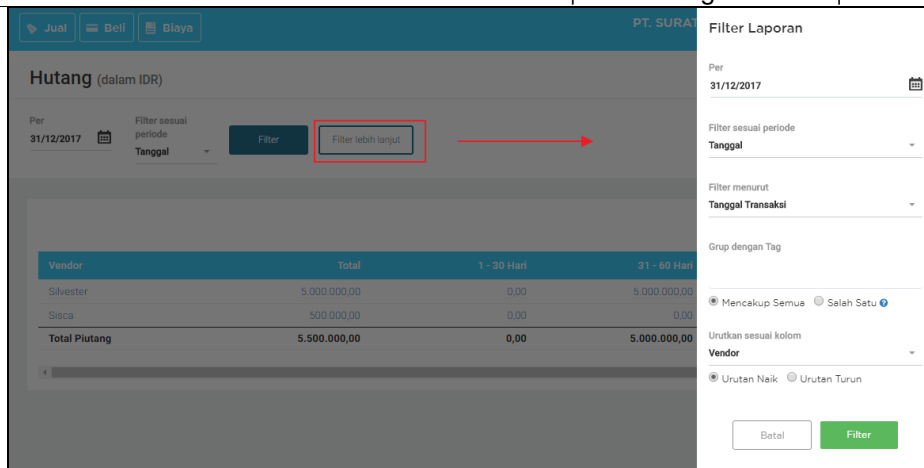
Jual Beli Biaya

PT. SURAT

Hutang (dalam IDR)

Per
31/12/2017

Filter sesuai periode
Tanggal

Filter

Filter lebih lanjut

| Vendor | Total | 1 - 30 Hari | 31 - 60 Hari |
|---|---|---|---|
| Silvester | 5.000.000,00 | 0,00 | 5.000.000,00 |
| Sisca | 500.000,00 | 0,00 | 0,00 |
| Total Piutang | 5.500.000,00 | 0,00 | 5.000.000,00 |

Filter Laporan

Per
31/12/2017

Filter sesuai periode
Tanggal

Filter menurut
Tanggal Transaksi

Grup dengan Tag

Mencakup Semua Salah Satu

Urutkan sesuai kolom
Vendor

Urutan Naik Urutan Turun

Batal Filter